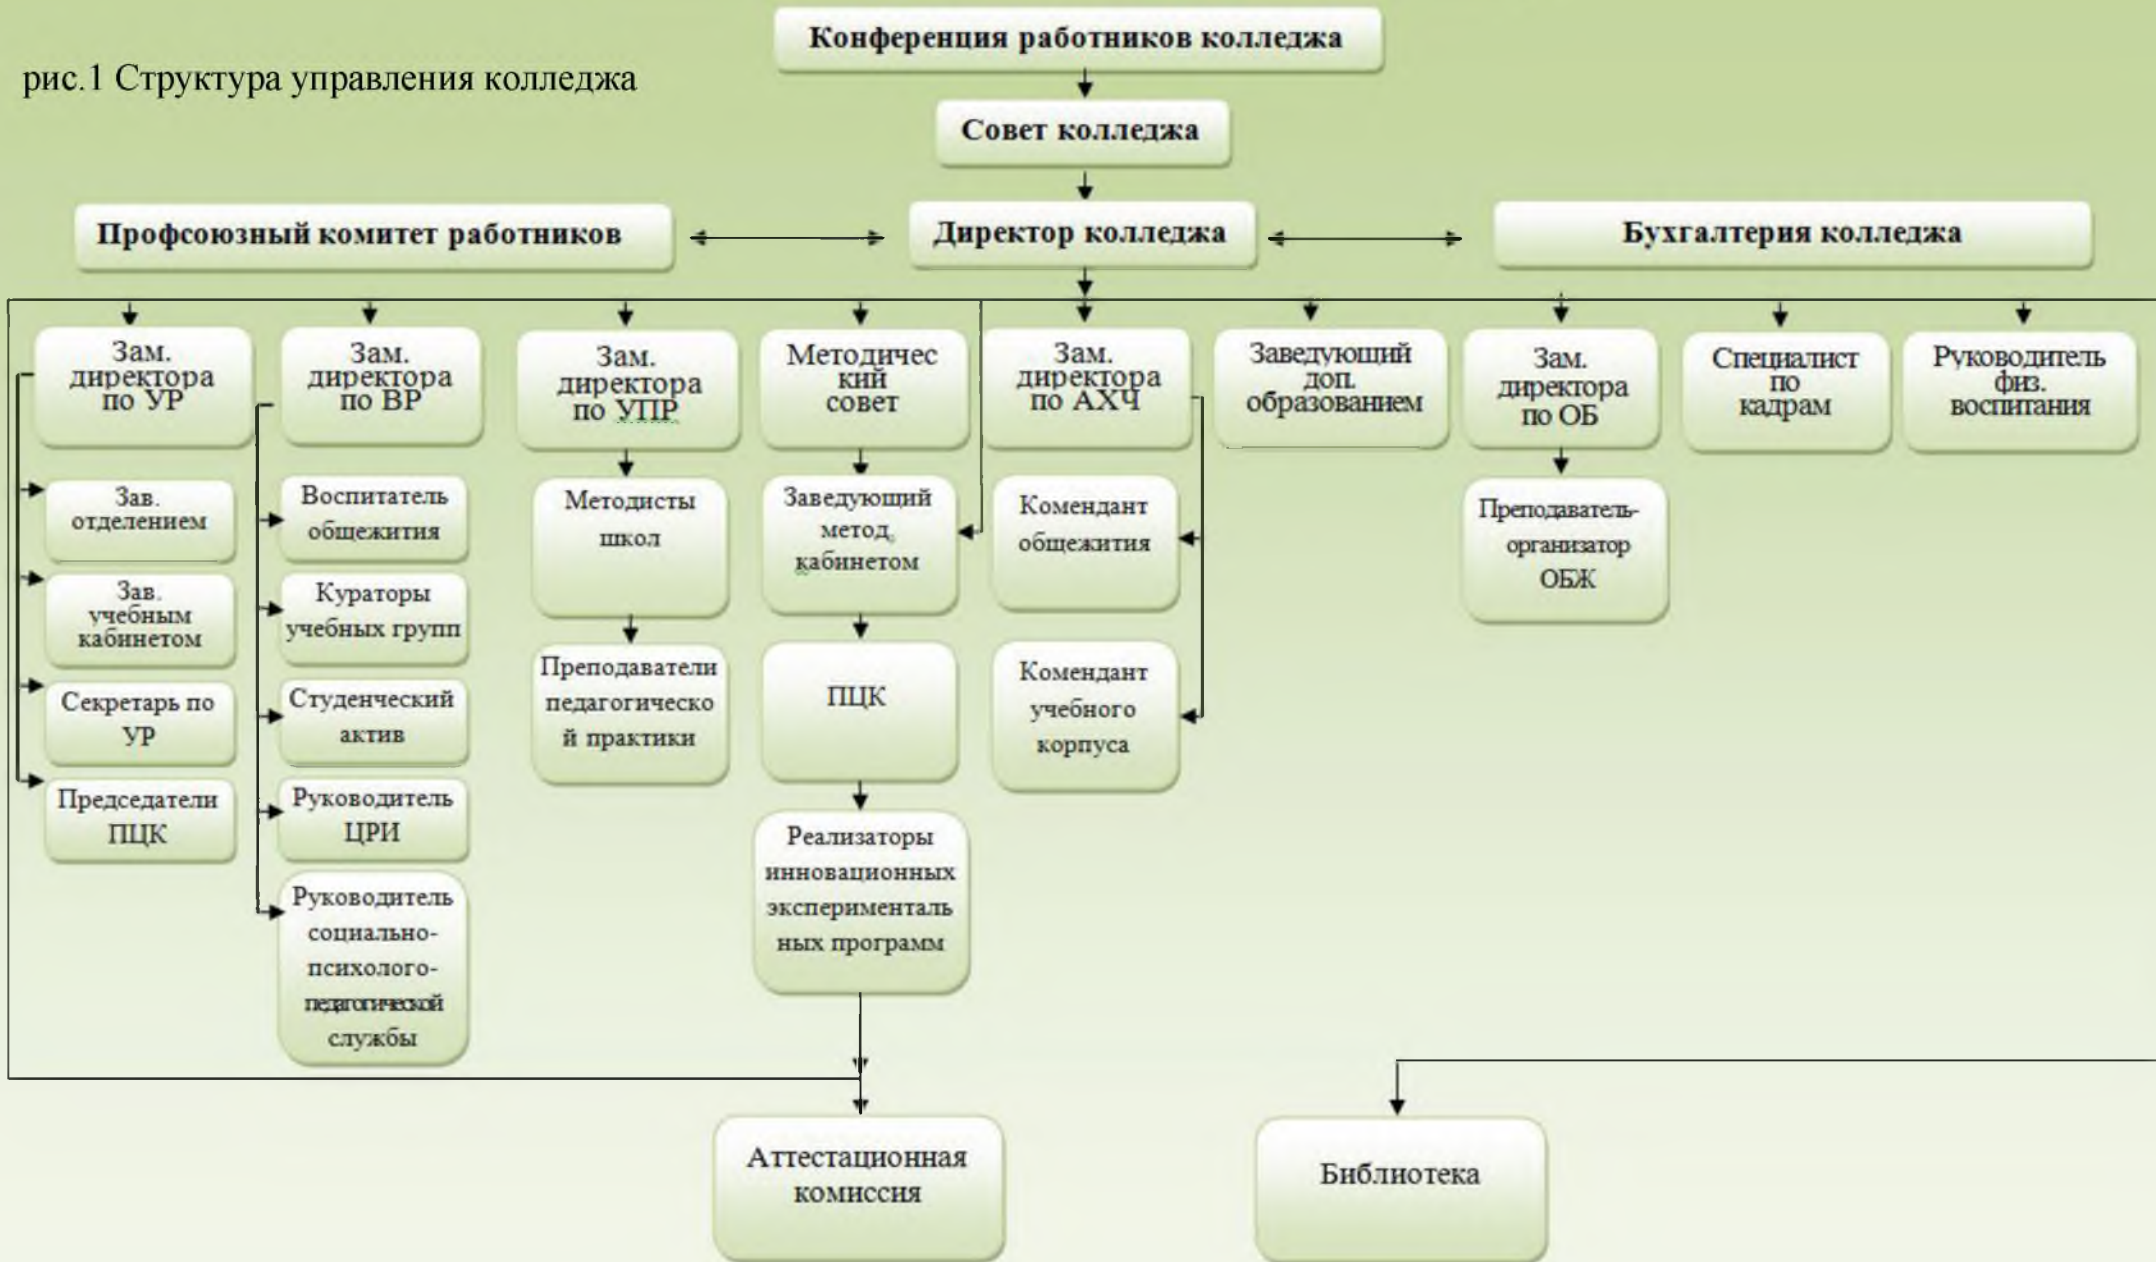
рис.1 Структура управления колледжа

Конференция работников колледжа

Совет колледжа

Профсоюзный комитет работников

Директор колледжа

Бухгалтерия колледжа

Зам. директора по УР

Зав. отделением

Зав. учебным кабинетом

Секретарь по УР

Председатели ПЦК

Зам. директора по ВР

Воспитатель общежития

Кураторы учебных групп

Студенческий актив

Руководитель ЦРИ

Руководитель социально-психолого-педагогической службы

Зам. директора по УПР

Методисты школ

Преподаватели педагогической практики

Методический совет

Заведующий метод. кабинетом

ПЦК

Реализаторы инновационных экспериментальных программ

Зам. директора по АХЧ

Комендант общежития

Комендант учебного корпуса

Заведующий доп. образованием

Зам. директора по ОБ

Преподаватель-организатор ОБЖ

Специалист по кадрам

Руководитель физ. воспитания

Аттестационная комиссия

Библиотека